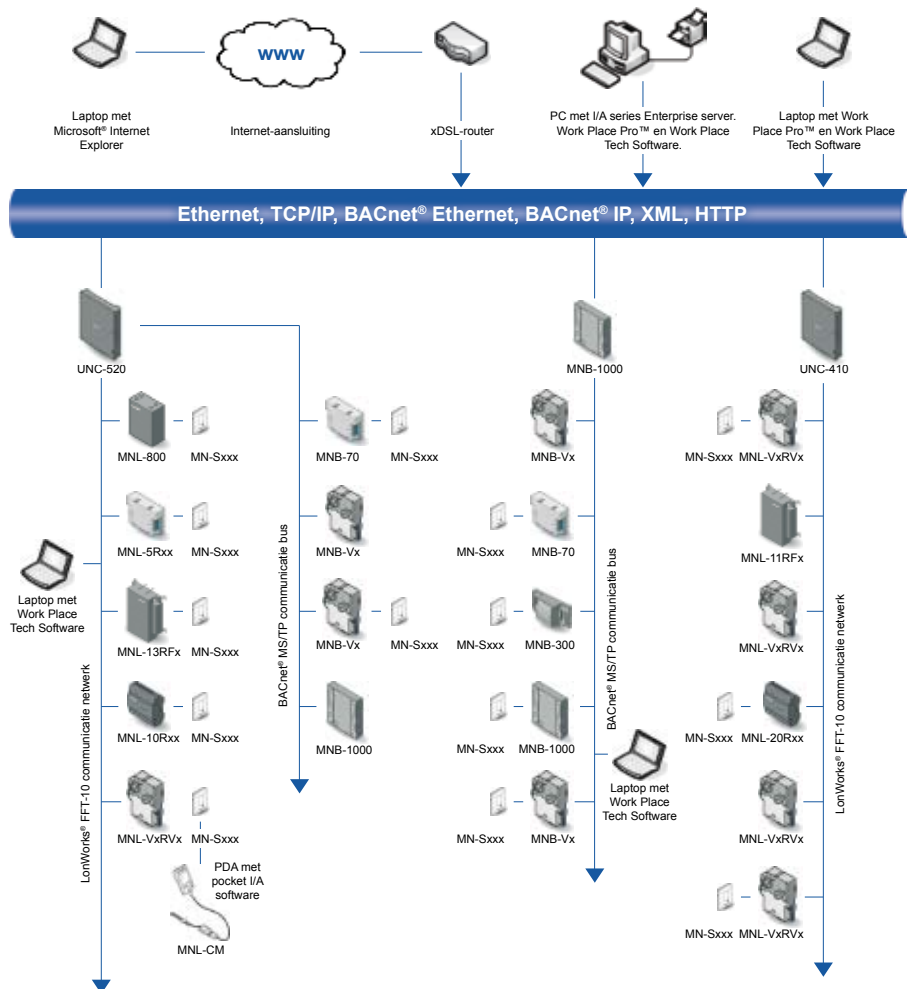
www

Laptop met Microsoft® Internet Explorer

Internet-aansluiting

xDSL-router

PC met I/A series Enterprise server. Work Place Pro™ en Work Place Tech Software.

Laptop met Work Place Pro™ en Work Place Tech Software

Ethernet, TCP/IP, BACnet® Ethernet, BACnet® IP, XML, HTTP

UNC-520

MNB-1000

UNC-410

MNL-800 MN-Sxxx

MNB-70 MN-Sxxx

MNB-Vx

MN-Sxxx MNL-VxRVx

MNL-5Rxx MN-Sxxx

MNB-Vx

MN-Sxxx MNB-70

MNL-11RFx

Laptop met Work Place Tech Software

MNL-13RFx MN-Sxxx

MNB-Vx MN-Sxxx

MN-Sxxx MNB-300

MNL-VxRVx

BACnet® MS/TP communicatie bus

BACnet® MS/TP communicatie bus

MNL-10Rxx MN-Sxxx

MNB-1000

MN-Sxxx MNB-1000

MN-Sxxx MNL-20Rxx

LonWorks® FFT-10 communicatie netwerk

Laptop met Work Place Tech Software

MNL-VxRVx MN-Sxxx

MN-Sxxx MNB-Vx

MNL-VxRVx

LonWorks® FFT-10 communicatie netwerk

PDA met pocket I/A software

MNL-CM

MN-Sxxx MNL-VxRVx